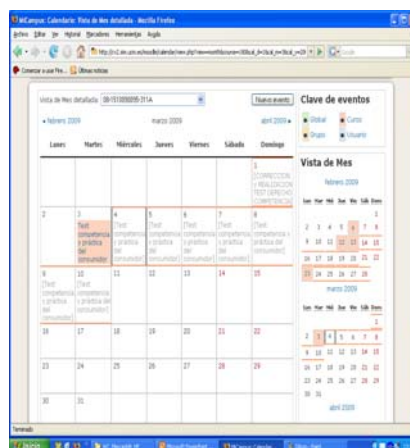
MiCampus: Calendario: Vista de Mes detallada - Mozilla Firefox

Archivo Editar Ver Historial Marcadores Herramientas Ayuda

Comenzar a usar Fire... Últimas noticias

Vista de Mes detallada: 08-151000095-311A

Nuevo evento

◄ febrero 2009

marzo 2009

abril 2009 ►

| Lunes | Martes | Miércoles | Jueves | Viernes | Sábado | Domingo |
|---|---|---|---|---|---|---|
| | | | | | | 1 CORRECCION Y REALIZACION TEST DERECHO COMPETENCIA |
| 2 | 3 Test competencia y práctica del consumidor | 4 [Test competencia y práctica del consumidor] | 5 [Test competencia y práctica del consumidor] | 6 [Test competencia y práctica del consumidor] | 7 [Test competencia y práctica del consumidor] | 8 [Test competencia y práctica del consumidor] |
| 9 [Test competencia y práctica del consumidor] | 10 | 11 | 12 | 13 | 14 | 15 |
| 16 | 17 | 18 | 19 | 20 | 21 | 22 |
| 23 | 24 | 25 | 26 | 27 | 28 | 29 |
| 30 | 31 | | | | | |

Clave de eventos

Global Curso
Grupo Usuario

Vista de Mes

febrero 2009

| Lun | Mar | Mié | Jue | Vie | Sáb | Dom |
|---|---|---|---|---|---|---|
| | | | | | | 1 |
| 2 | 3 | 4 | 5 | 6 | 7 | 8 |
| 9 | 10 | 11 | 12 | 13 | 14 | 15 |
| 16 | 17 | 18 | 19 | 20 | 21 | 22 |
| 23 | 24 | 25 | 26 | 27 | 28 | |

marzo 2009

| Lun | Mar | Mié | Jue | Vie | Sáb | Dom |
|---|---|---|---|---|---|---|
| | | | | | | 1 |
| 2 | 3 | 4 | 5 | 6 | 7 | 8 |
| 9 | 10 | 11 | 12 | 13 | 14 | 15 |
| 16 | 17 | 18 | 19 | 20 | 21 | 22 |
| 23 | 24 | 25 | 26 | 27 | 28 | 29 |
| 30 | 31 | | | | | |

abril 2009

Terminado

Inicio